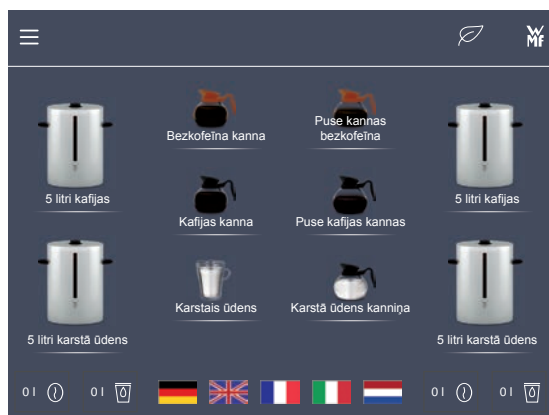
WMF

5 litri kafijas

Bezkofeīna kanna

Puse kannas bezkofeīna

5 litri kafijas

Kafijas kanna

Puse kafijas kannas

5 litri karstā ūdens

Karstais ūdens

Karstā ūdens kanniņa

5 litri karstā ūdens

0 l

0 l

0 l

0 l